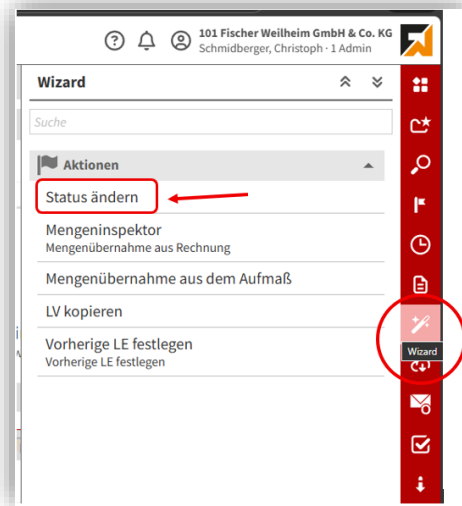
101 Fischer Weilheim GmbH & Co. KG
Schmidberger, Christoph · 1 Admin

Wizard

Suche

Aktionen

Status ändern

Mengeninspektor
Mengenübernahme aus Rechnung

Mengenübernahme aus dem Aufmaß

LV kopieren

Vorherige LE festlegen
Vorherige LE festlegen

Wizard